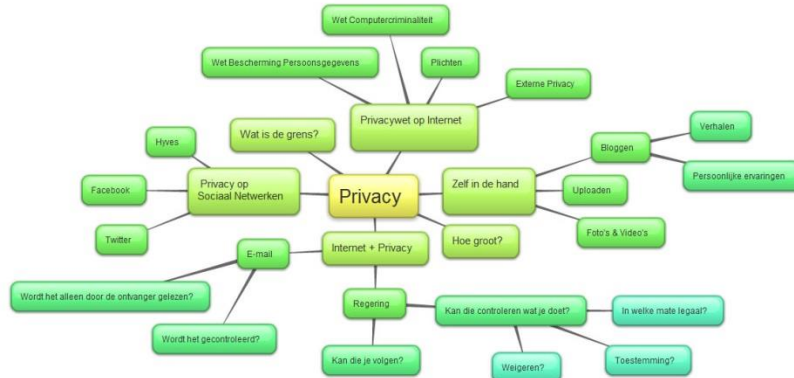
Wet Computercriminaliteit

Wet Bescherming Persoonsgegevens

Plichten

Externe Privacy

Privacywet op Internet

Wat is de grens?

Hyves

Facebook

Privacy op Sociaal Netwerken

Twitter

Privacy

Zelf in de hand

Bloggen

Verhalen

Persoonlijke ervaringen

Uploaden

Foto's & Video's

Hoe groot?

Internet + Privacy

E-mail

Wordt het alleen door de ontvanger gelezen?

Wordt het gecontroleerd?

Regering

Kan die controleren wat je doet?

In welke mate legaal?

Kan die je volgen?

Weigeren?

Toestemming?